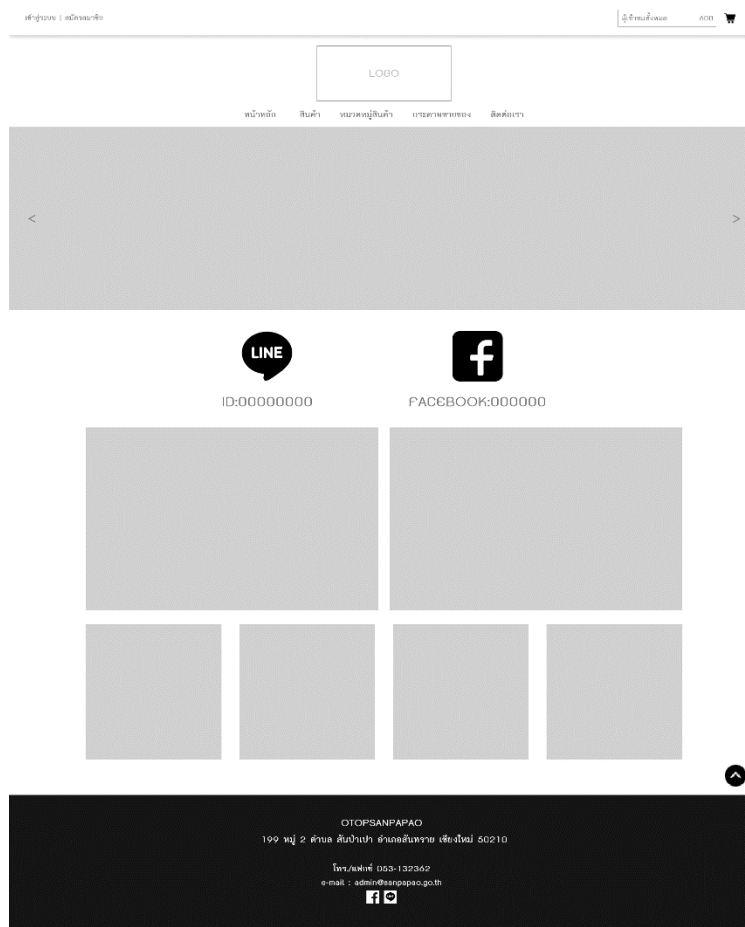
เข้าสู่ระบบ | สมัครสมาชิก

ค้นหาเลขสั่งซื้อ ตกลง

LOGO

หน้าหลัก สินค้า หมวดหมู่สินค้า ตระกร้าสินค้า ติดต่อเรา

<

>

LINE

ID:00000000

FACEBOOK:000000

OTOPSANPAPAO

199 หมู่ 2 ตำบล สันป่าเปา อำเภอสันทราย เชียงใหม่ 50210

โทร./แฟกซ์ 053-132362

e-mail : admin@sanpapao.go.th